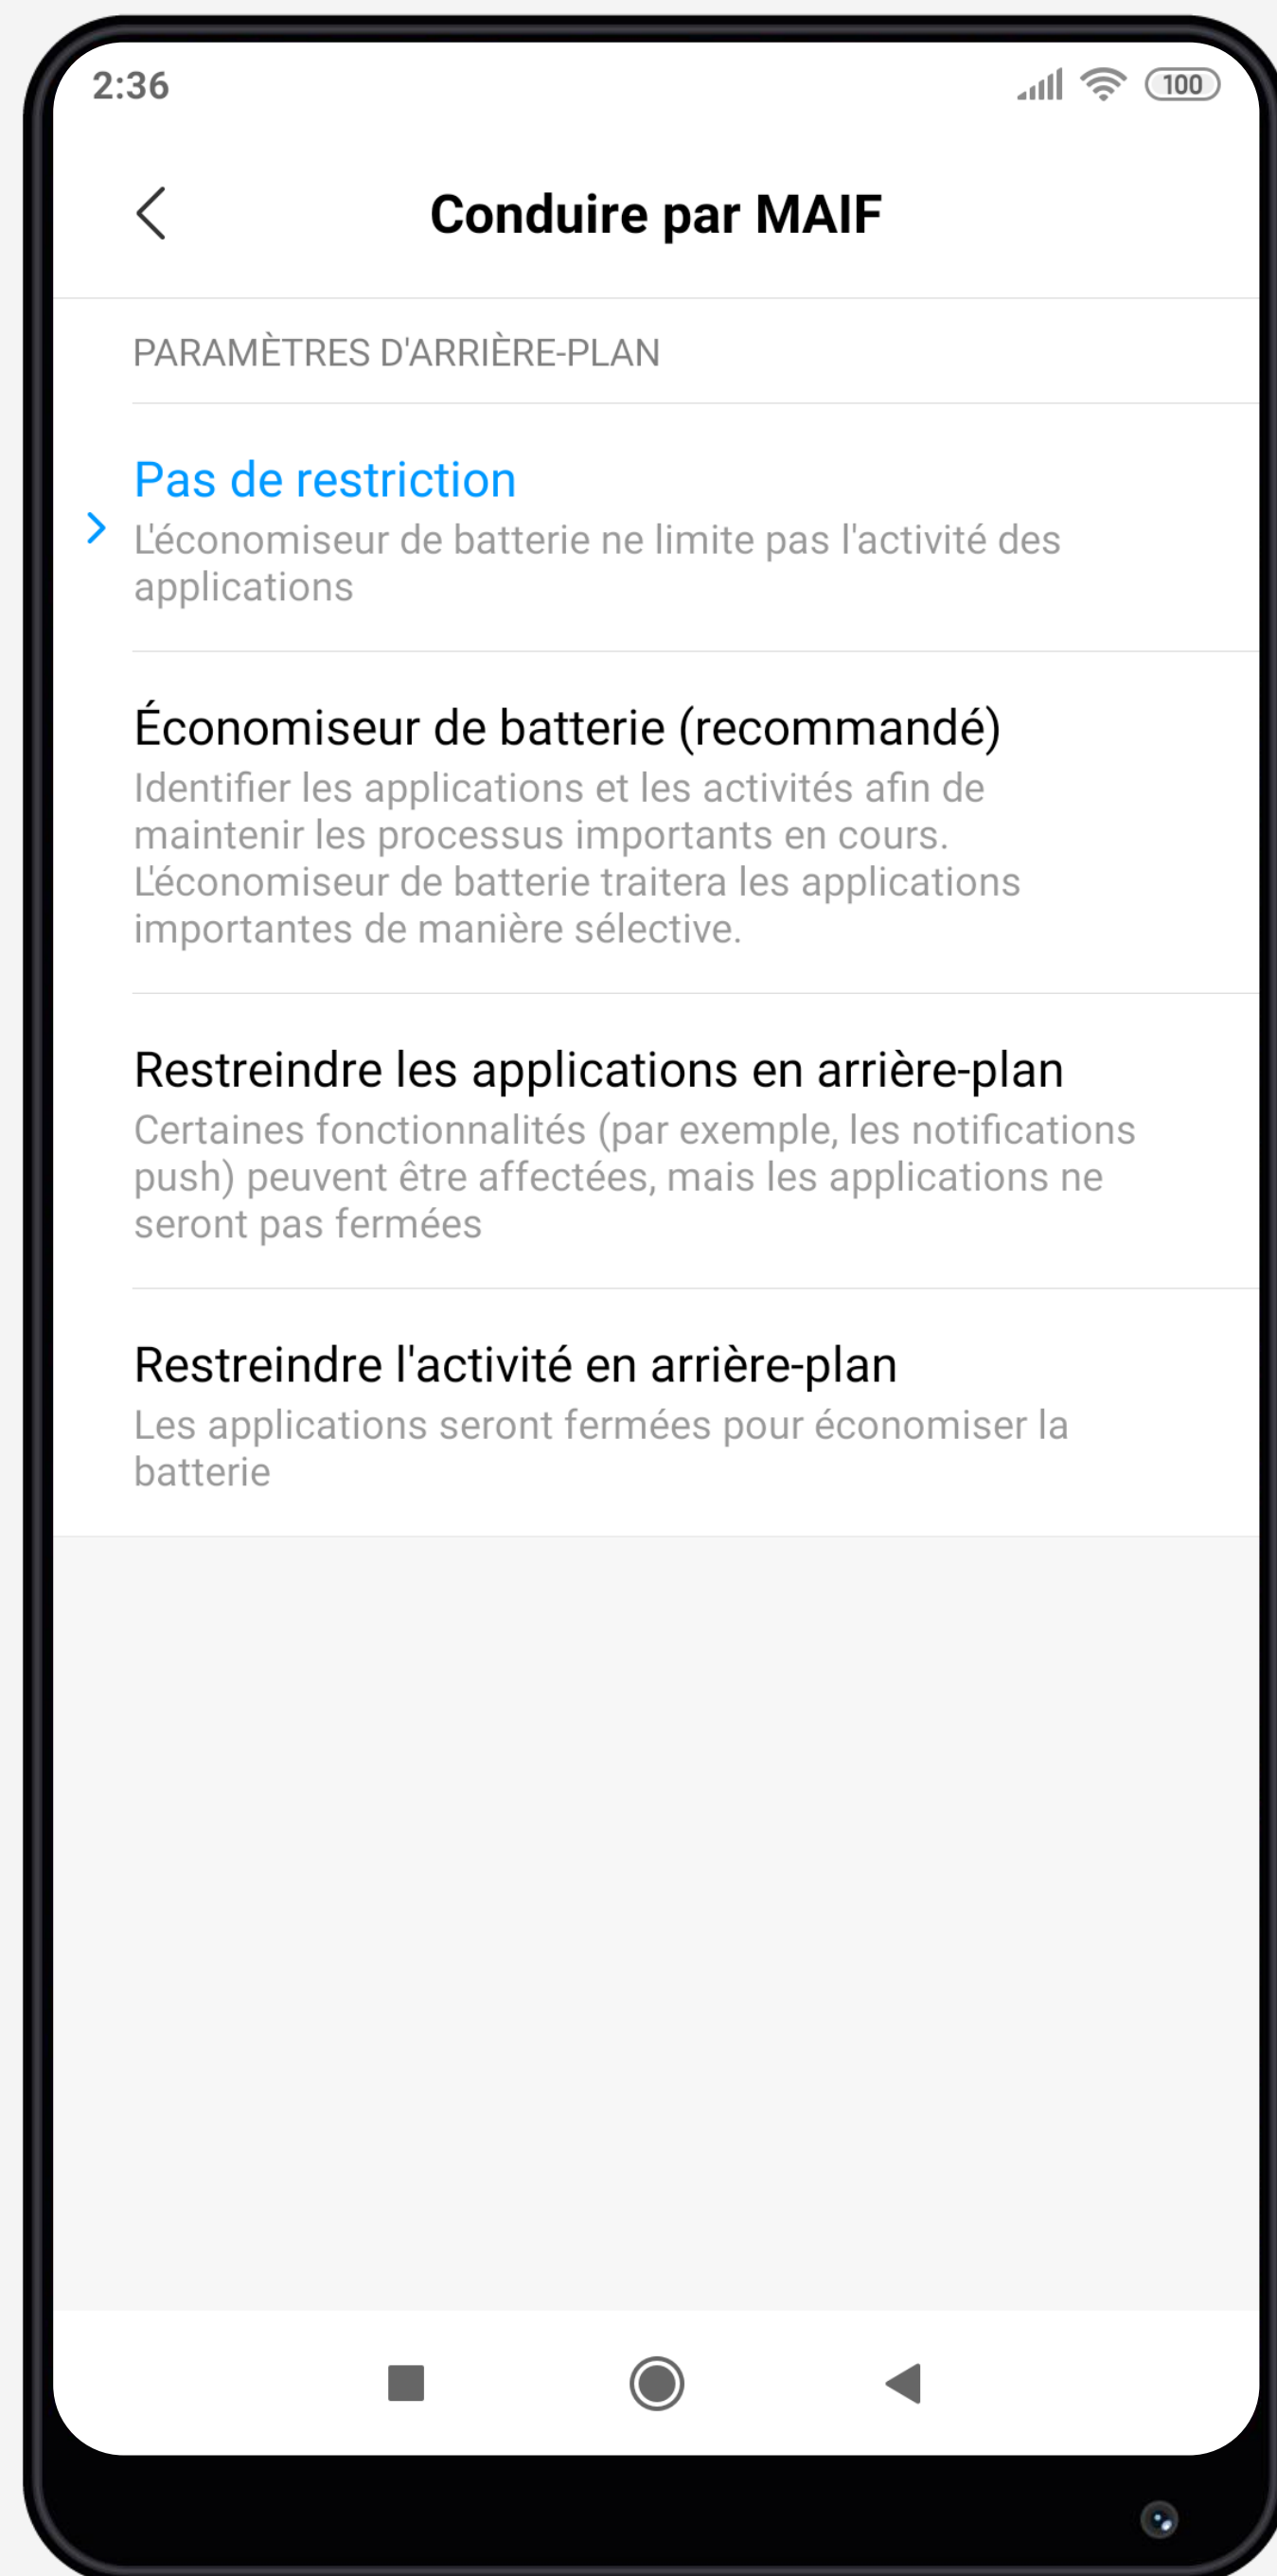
2:36

100

Conduire par MAIF

PARAMÈTRES D'ARRIÈRE-PLAN

Pas de restriction
L'économiseur de batterie ne limite pas l'activité des applications

Économiseur de batterie (recommandé)
Identifier les applications et les activités afin de maintenir les processus importants en cours. L'économiseur de batterie traitera les applications importantes de manière sélective.

Restreindre les applications en arrière-plan
Certaines fonctionnalités (par exemple, les notifications push) peuvent être affectées, mais les applications ne seront pas fermées

Restreindre l'activité en arrière-plan
Les applications seront fermées pour économiser la batterie